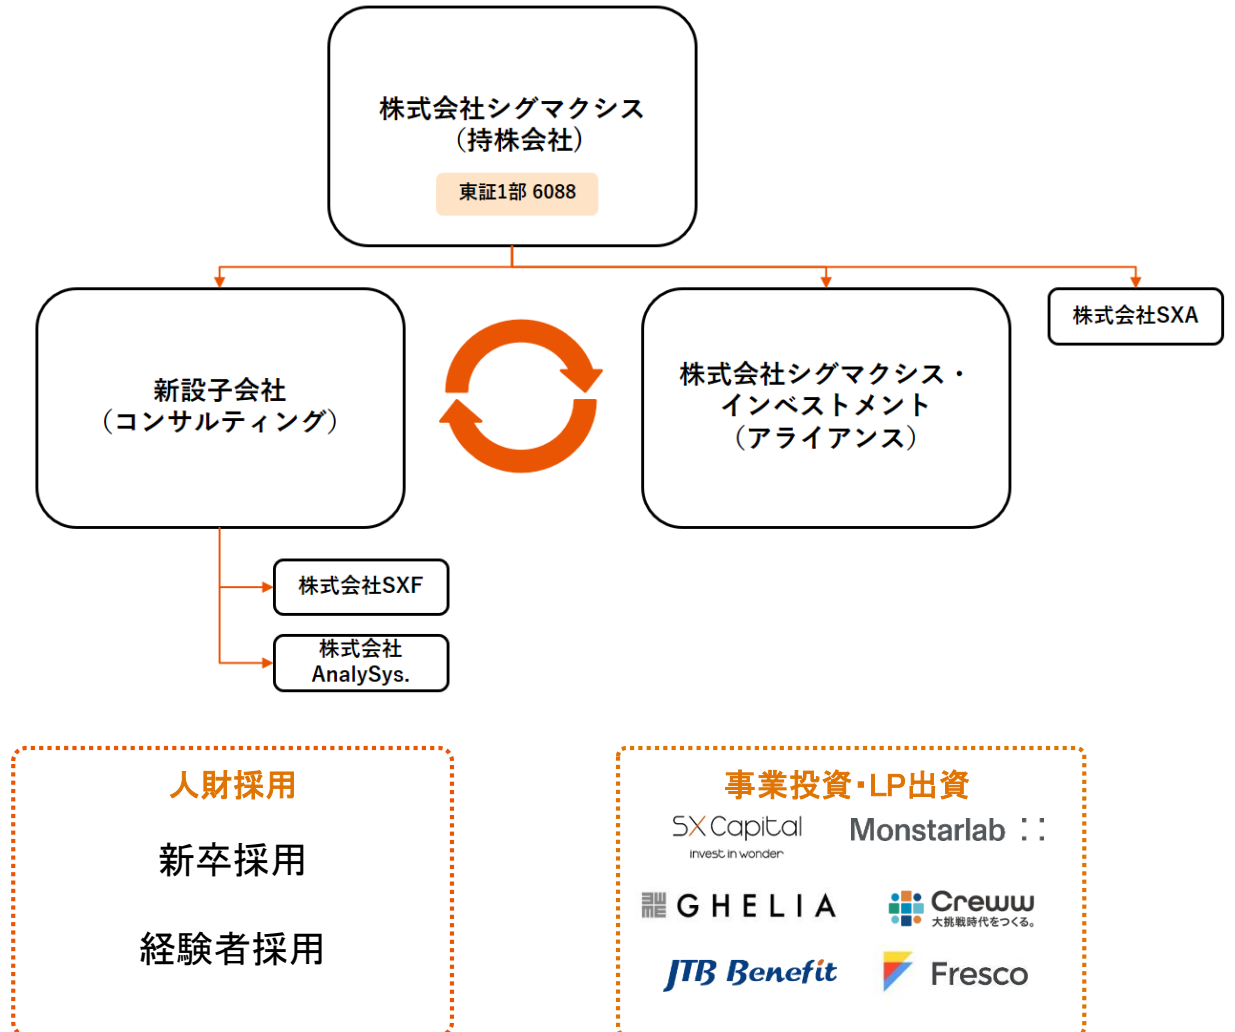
株式会社シグマクシス
（持株会社）
東証1部 6088

新設子会社
（コンサルティング）

株式会社シグマクシス・
インベストメント
（アライアンス）

株式会社SXA

株式会社SXF

株式会社
AnalySys.

人財採用

新卒採用

経験者採用

事業投資・LP出資

SX Capital
invest in wonder

Monstarlab

GHELIA

Creww
大挑戦時代をつくる。

JTB Benefit

Fresco